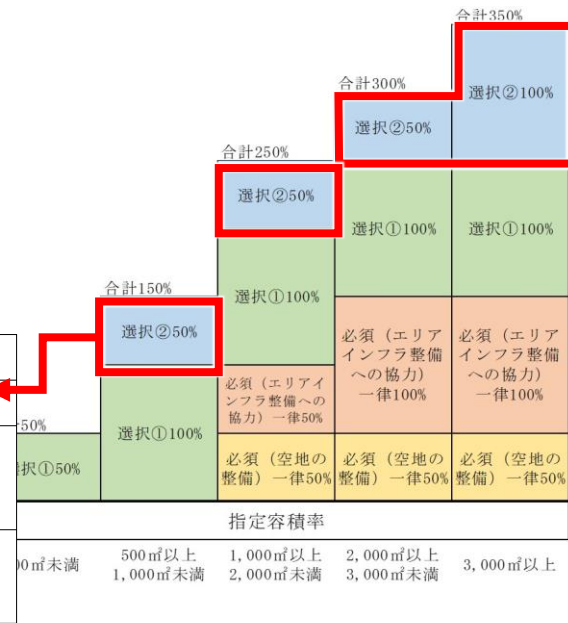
合計350%

選択②100%

合計300%

選択②50%

合計250%

選択②50%

選択①100%

選択①100%

合計150%

選択②50%

選択①100%

必須（エリアインフラ整備への協力）一律100%

必須（エリアインフラ整備への協力）一律100%

-50%

必須（エリアインフラ整備への協力）一律50%

択①50%

選択①100%

必須（空地の整備）一律50%

必須（空地の整備）一律50%

必須（空地の整備）一律50%

指定容積率

)0㎡未満

500㎡以上 1,000㎡未満

1,000㎡以上 2,000㎡未満

2,000㎡以上 3,000㎡未満

3,000㎡以上